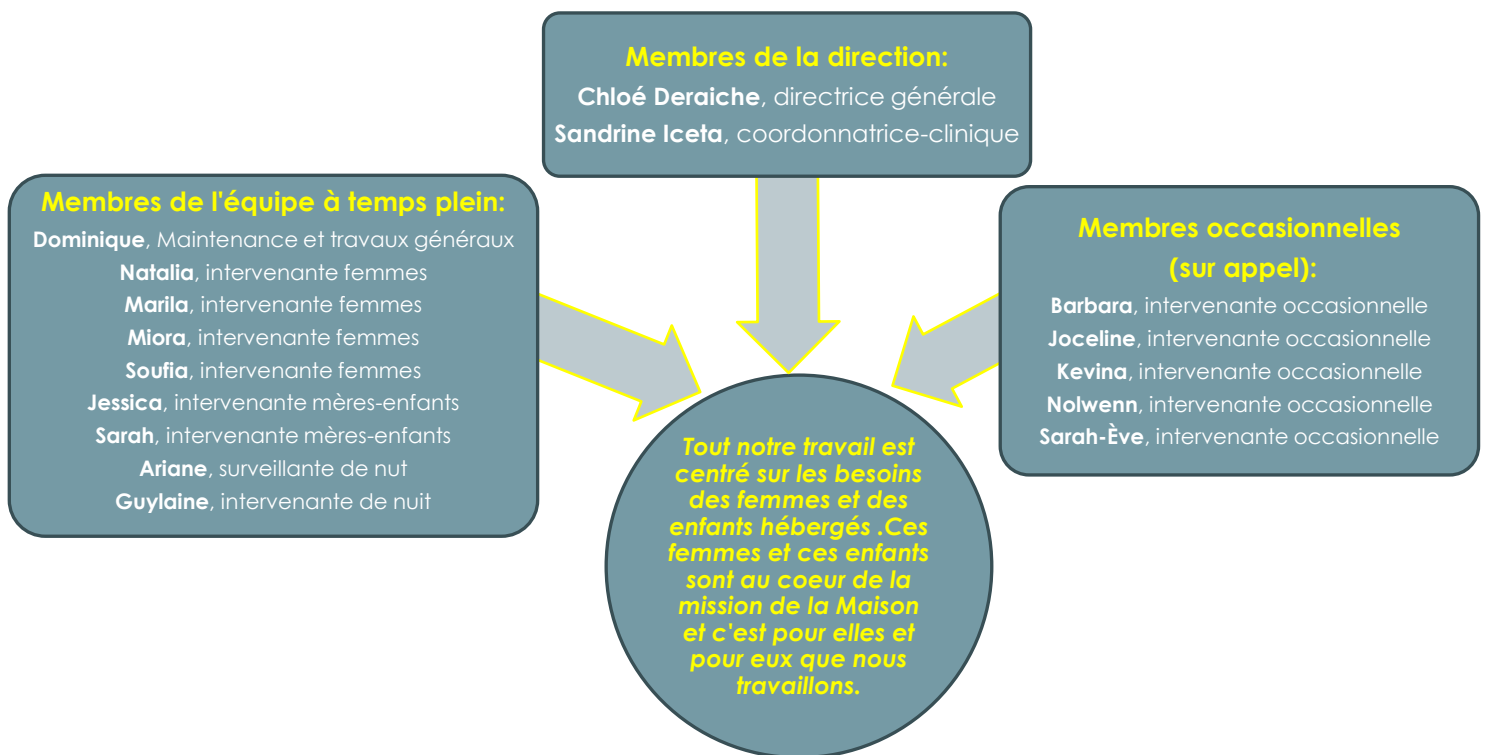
Membres de la direction:
Chloé Deraiche, directrice générale
Sandrine Iceta, coordonnatrice-clinique

Membres de l'équipe à temps plein:
Dominique, Maintenance et travaux généraux
Natalia, intervenante femmes
Marila, intervenante femmes
Miora, intervenante femmes
Soufia, intervenante femmes
Jessica, intervenante mères-enfants
Sarah, intervenante mères-enfants
Ariane, surveillante de nut
Guylaine, intervenante de nuit

Membres occasionnelles (sur appel):
Barbara, intervenante occasionnelle
Joceline, intervenante occasionnelle
Kevina, intervenante occasionnelle
Nolwenn, intervenante occasionnelle
Sarah-Ève, intervenante occasionnelle

Tout notre travail est centré sur les besoins des femmes et des enfants hébergés .Ces femmes et ces enfants sont au coeur de la mission de la Maison et c'est pour elles et pour eux que nous travaillons.